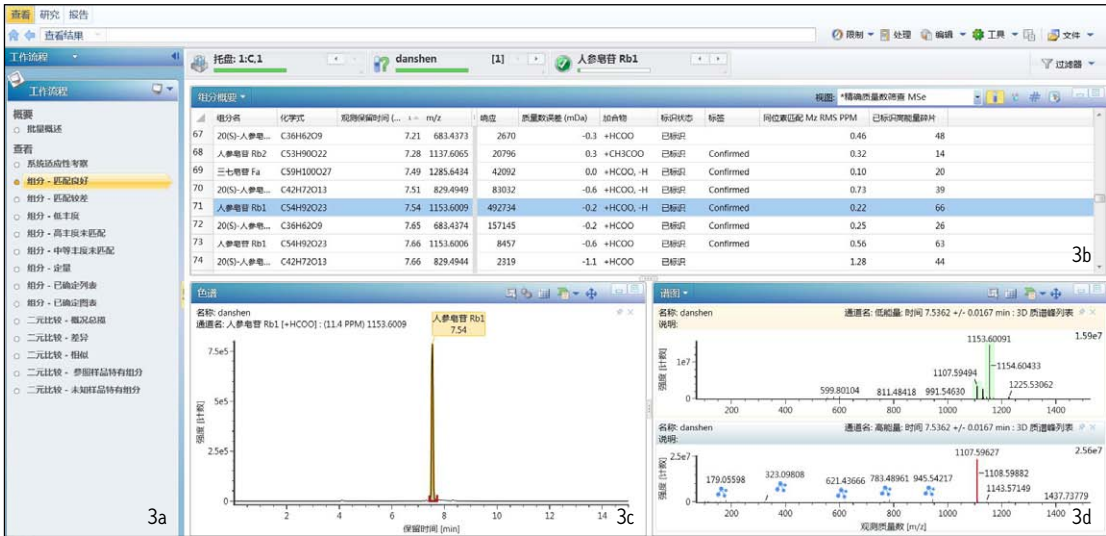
查看 研究 报告
查看结果
限制 处理 编辑 工具 文件
工作流程
工作流程
概要
批量概述
查看
系统适应性考察
组分 - 匹配良好
组分 - 匹配较差
组分 - 低丰度
组分 - 高丰度未匹配
组分 - 中等丰度未匹配
组分 - 定量
组分 - 已确定列表
组分 - 已确定图表
二元比较 - 概况总揽
二元比较 - 差异
二元比较 - 相似
二元比较 - 参照样品特有组分
二元比较 - 未知样品特有组分
托盘: 1:C,1
danshen
[1]
人参皂苷 Rb1
过滤器
组分概要
视图: *精确质量数筛查 MSe

| | 组分名 | 化学式 | 观测保留时间 (... | m/z | 响应 | 质量数误差 (mDa) | 加合物 | 标识状态 | 标签 | 同位素匹配 Mz RMS PPM | 已标识离能量碎片 |
|---|---|---|---|---|---|---|---|---|---|---|---|
| 67 | 20(S)-人参皂... | C36H62O9 | 7.21 | 683.4373 | 2670 | -0.3 | +HCOO | 已标识 | | 0.46 | 48 |
| 68 | 人参皂苷 Rb2 | C53H90O22 | 7.28 | 1137.6065 | 20796 | 0.3 | +CH3COO | 已标识 | Confirmed | 0.32 | 14 |
| 69 | 三七皂苷 Fa | C59H100O27 | 7.49 | 1285.6434 | 42092 | 0.0 | +HCOO, -H | 已标识 | Confirmed | 0.10 | 20 |
| 70 | 20(S)-人参皂... | C42H72O13 | 7.51 | 829.4949 | 83032 | -0.6 | +HCOO, -H | 已标识 | Confirmed | 0.73 | 39 |
| 71 | 人参皂苷 Rb1 | C54H92O23 | 7.54 | 1153.6009 | 492734 | -0.2 | +HCOO, -H | 已标识 | Confirmed | 0.22 | 66 |
| 72 | 20(S)-人参皂... | C36H62O9 | 7.65 | 683.4374 | 157145 | -0.2 | +HCOO | 已标识 | Confirmed | 0.25 | 26 |
| 73 | 人参皂苷 Rb1 | C54H92O23 | 7.66 | 1153.6006 | 8457 | -0.6 | +HCOO | 已标识 | Confirmed | 0.56 | 63 |
| 74 | 20(S)-人参皂... | C42H72O13 | 7.66 | 829.4944 | 2319 | -1.1 | +HCOO | 已标识 | | 1.28 | 44 |

3b
色谱
名称: danshen
通道名: 人参皂苷 Rb1 [+HCOO] : (11.4 PPM) 1153.6009
人参皂苷 Rb1
7.54
7.5e5
5e5
2.5e5
0
强度 [计数]
2 4 6 8 10 12 14
保留时间 [min]
3a
3c
谱图
名称: danshen
说明:
通道名: 低能量: 时间 7.5362 +/- 0.0167 min : 3D 质谱峰列表
1.59e7
1e7
强度 [计数]
1153.60091
1154.60433
1107.59494
599.80104 811.48418 991.54630 1225.53062
200 400 600 800 1000 1200 1400
名称: danshen
说明:
通道名: 高能量: 时间 7.5362 +/- 0.0167 min : 3D 质谱峰列表
2.56e7
2.5e7
强度 [计数]
1107.59627
1108.59882
1143.57149
179.05598 323.09808 621.43666 783.48961 945.54217 1437.73779
200 400 600 800 1000 1200 1400
观测质量数 [m/z]
3d